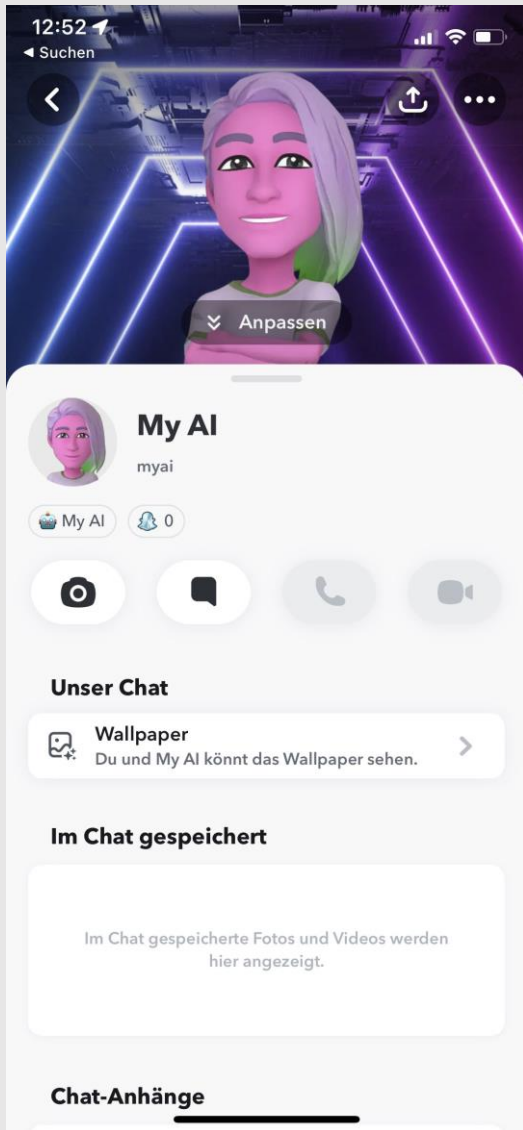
12:52
◂ Suchen

Anpassen

My AI
myai

My AI
0

Unser Chat

Wallpaper
Du und My AI könnt das Wallpaper sehen.

Im Chat gespeichert

Im Chat gespeicherte Fotos und Videos werden hier angezeigt.

Chat-Anhänge